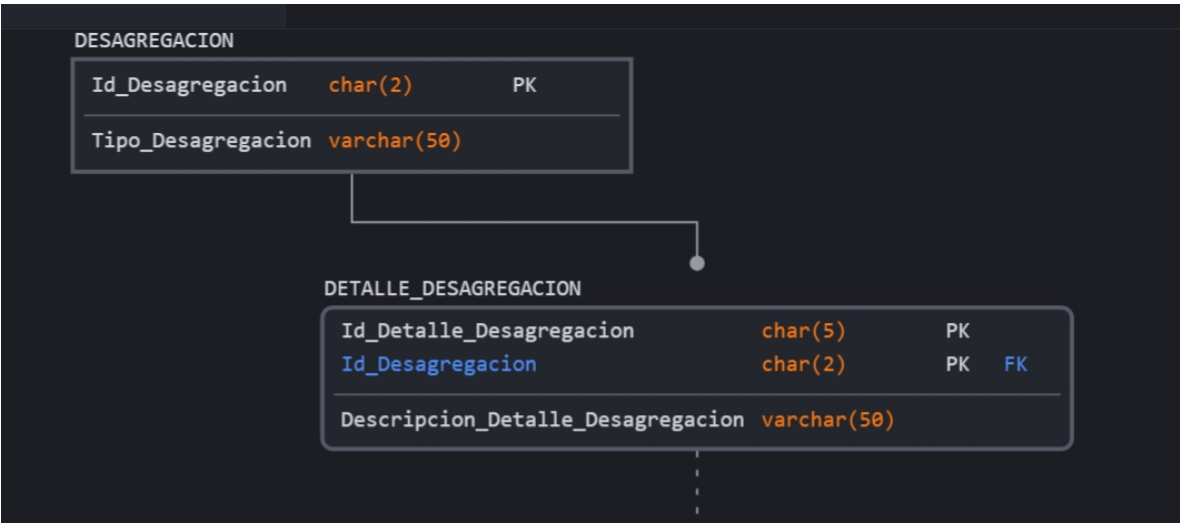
DESAGREGACION

| Id_Desagregacion | char(2) | PK |
|---|---|---|
| Tipo_Desagregacion | varchar(50) | |

DETALLE_DESAGREGACION

| Id_Detalle_Desagregacion | char(5) | PK | |
|---|---|---|---|
| Id_Desagregacion | char(2) | PK | FK |
| Descripcion_Detalle_Desagregacion | varchar(50) | | |